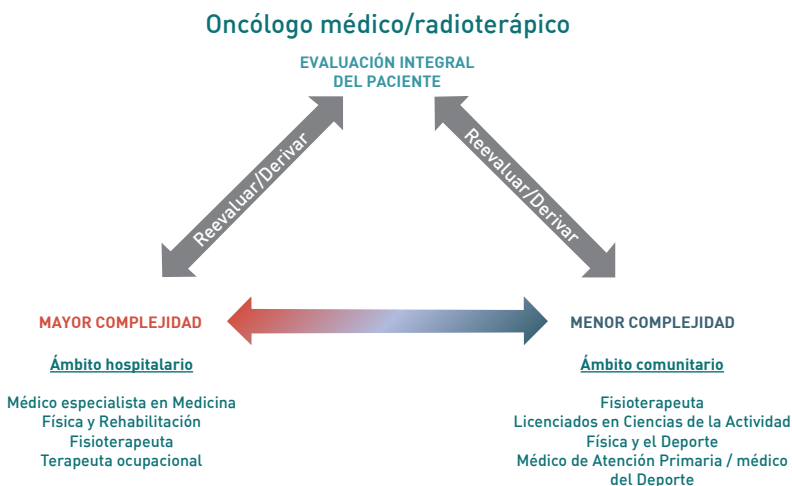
Oncólogo médico/radioterápico

EVALUACIÓN INTEGRAL DEL PACIENTE

Reevaluar/Derivar

Reevaluar/Derivar

MAYOR COMPLEJIDAD

Ámbito hospitalario

Médico especialista en Medicina Física y Rehabilitación
Fisioterapeuta
Terapeuta ocupacional

MENOR COMPLEJIDAD

Ámbito comunitario

Fisioterapeuta
Licenciados en Ciencias de la Actividad Física y el Deporte
Médico de Atención Primaria / médico del Deporte